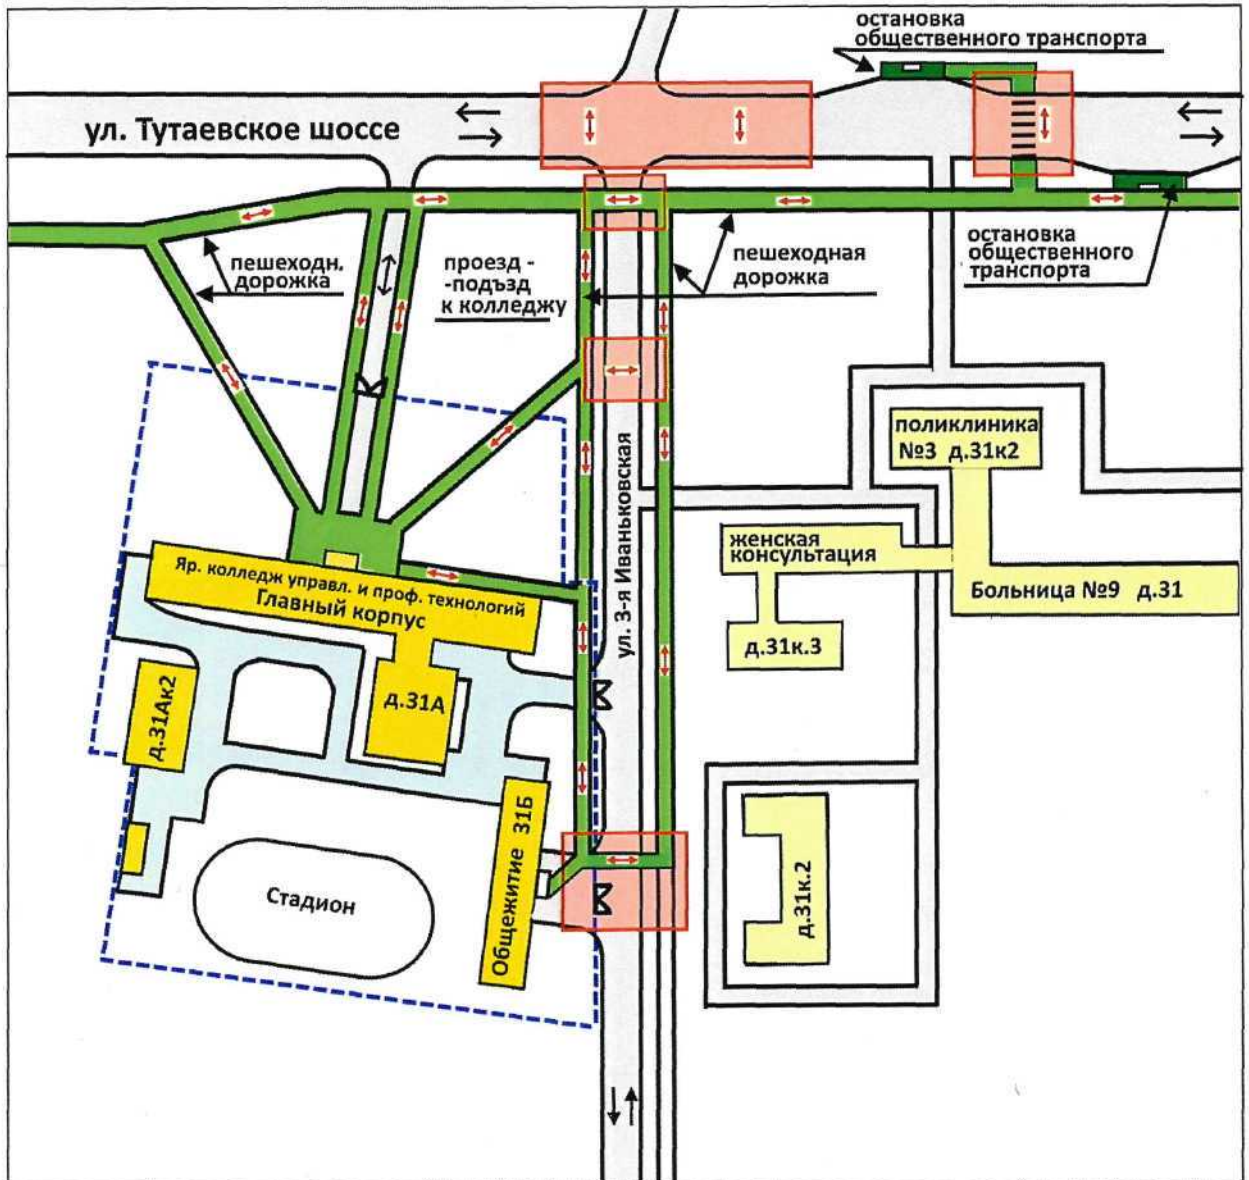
остановка общественного транспорта

ул. Тутаевское шоссе

пешеходн. дорожка

проезд - -подъзд к колледжу

пешеходная дорожка

остановка общественного транспорта

поликлиника №3 д.31к2

ул. 3-я Иваньковская

женская консультация

Больница №9 д.31

Яр. колледж управл. и проф. технологий
Главный корпус

д.31А

д.31Ак2

д.31к.3

Общежитие 31Б

Стадион

д.31к.2